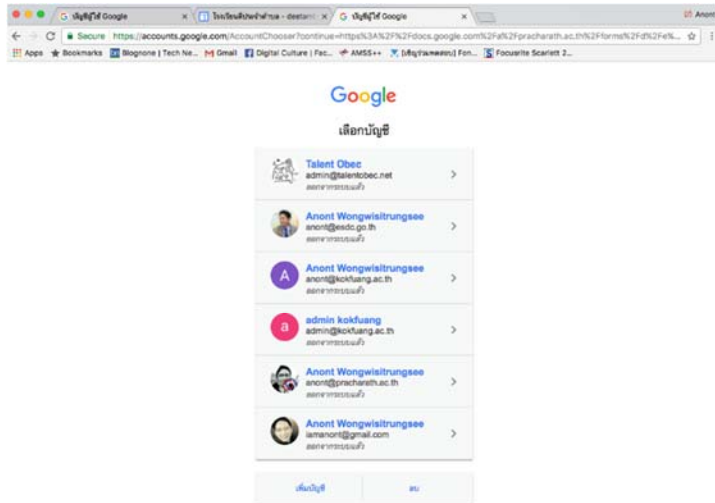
G บัญชีผู้ใช้ Google × โรงเรียนศิลปะจำตำบล - deetami × G บัญชีผู้ใช้ Google ×

Anont

Secure https://accounts.google.com/AccountChooser?continue=https%3A%2F%2Fdocs.google.com%2Fa%2Fpracharath.ac.th%2Fforms%2Fd%2Fe%...

Apps Bookmarks Blognone | Tech Ne... Gmail Digital Culture | Fac... AMSS++ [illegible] Fon... Focusrite Scarlett 2...

Google

เลือกบัญชี

Talent Obec
admin@talentobec.net
ออกจากระบบแล้ว

Anont Wongwisitrungsee
anont@esdc.go.th
ออกจากระบบแล้ว

Anont Wongwisitrungsee
anont@kokfuang.ac.th
ออกจากระบบแล้ว

admin kokfuang
admin@kokfuang.ac.th
ออกจากระบบแล้ว

Anont Wongwisitrungsee
anont@pracharath.ac.th
ออกจากระบบแล้ว

Anont Wongwisitrungsee
iamanont@gmail.com
ออกจากระบบแล้ว

เพิ่มบัญชี

ลบ